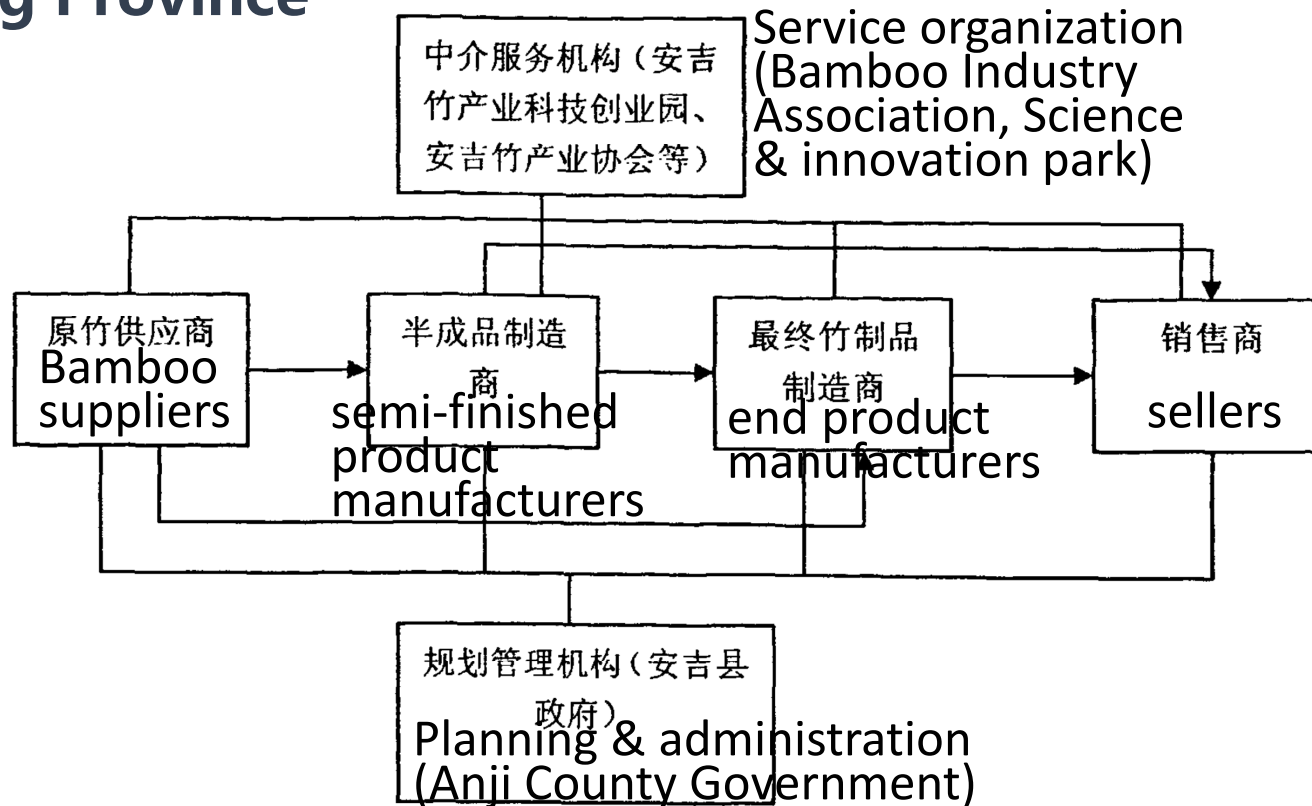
g Province

中介服务机构（安吉竹产业科技创业园、安吉竹产业协会等）
Service organization (Bamboo Industry Association, Science & innovation park)

原竹供应商
Bamboo suppliers

半成品制造商
semi-finished product manufacturers

最终竹制品制造商
end product manufacturers

销售商
sellers

规划管理机构（安吉县政府）
Planning & administration (Anji County Government)